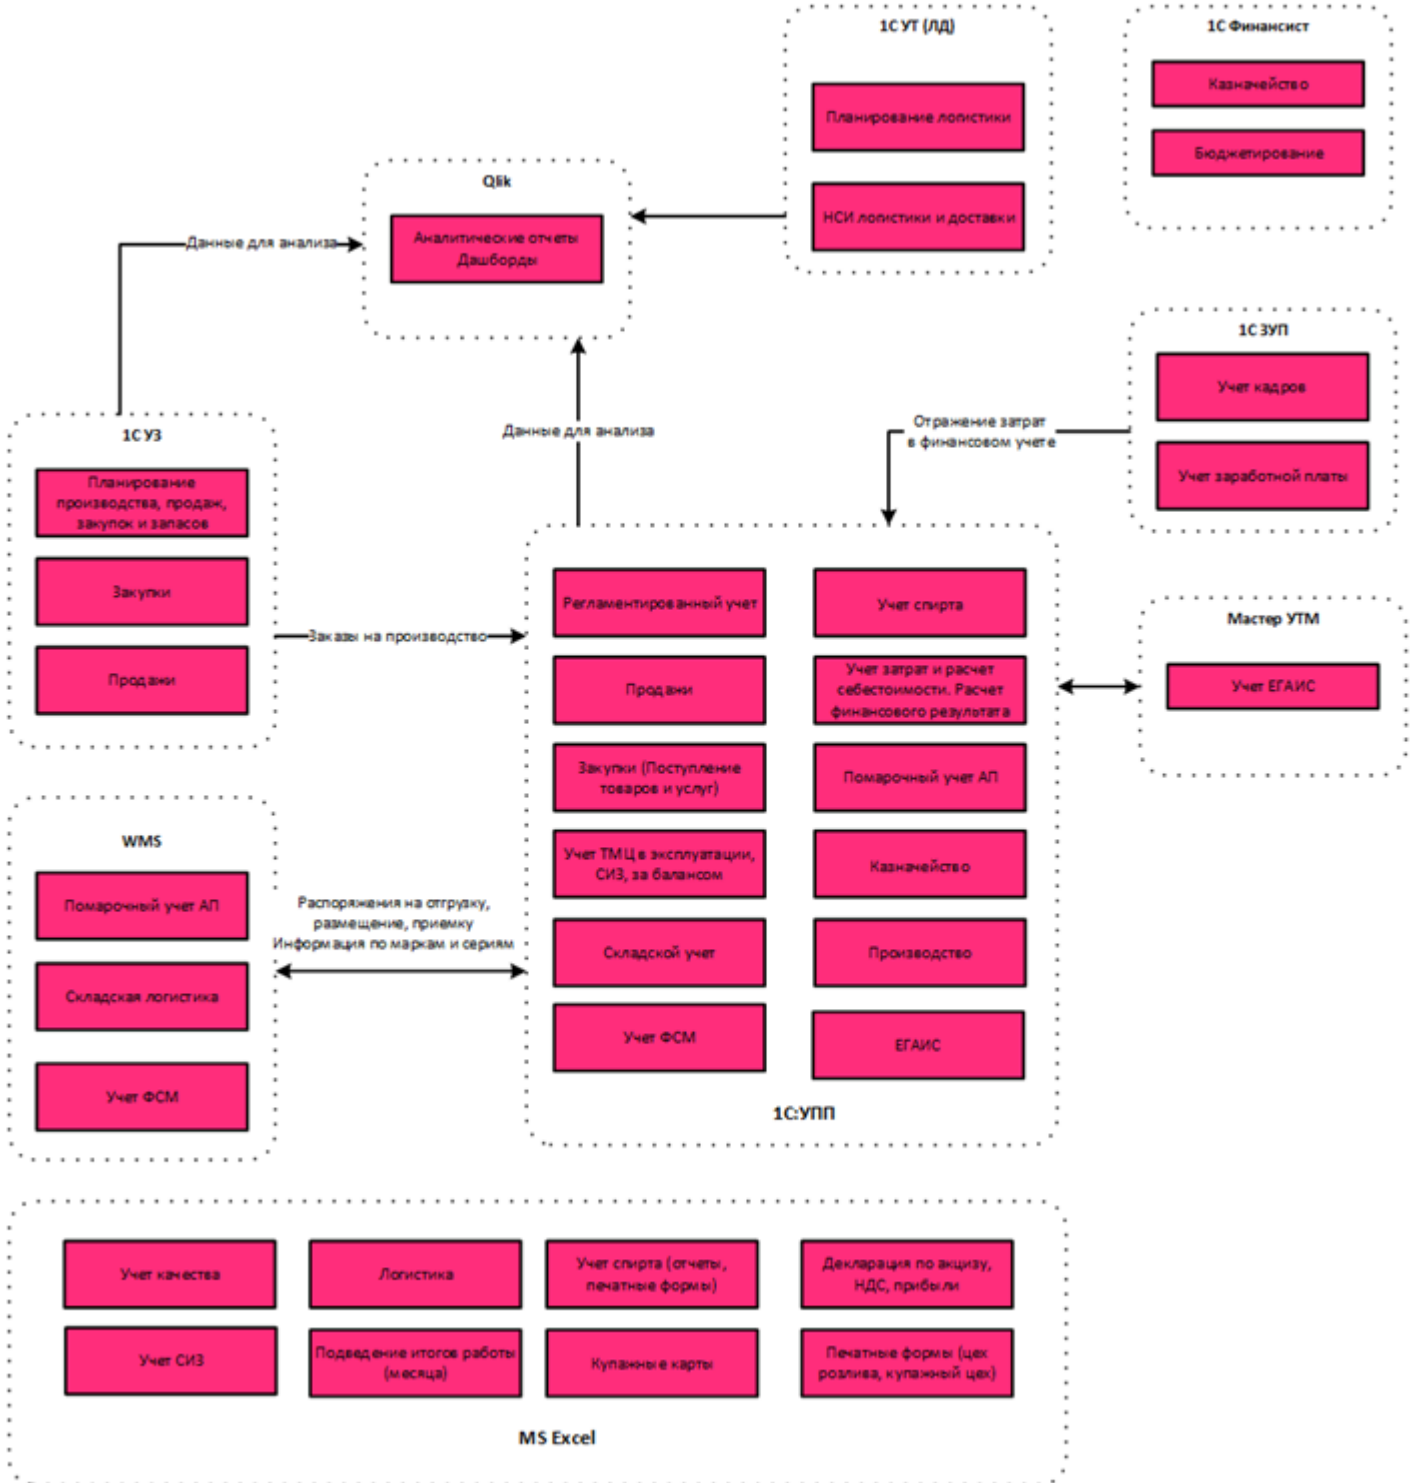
1С УТ (ЛД)

Планирование логистики

НСИ логистики и доставки

1С Финансист

Казначейство

Бюджетирование

Qlik

Аналитические отчеты Дашборды

Данные для анализа

1С ЗУП

Учет кадров

Учет заработной платы

Отражение затрат в финансовом учете

Данные для анализа

1С УЗ

Планирование производства, продаж, закупок и запасов

Закупки

Продажи

Заказы на производство

Регламентированный учет

Учет спирта

Продажи

Учет затрат и расчет себестоимости. Расчет финансового результата

Закупки (Поступление товаров и услуг)

Помарочный учет АП

Учет ТМЦ в эксплуатации, СИЗ, за балансом

Казначейство

Складской учет

Производство

Учет ФСМ

ЕГАИС

1С:УПП

Мастер УТМ

Учет ЕГАИС

WMS

Помарочный учет АП

Складская логистика

Учет ФСМ

Распоряжения на отгрузку, размещение, приемку Информация по маркам и сериям

Учет качества

Логистика

Учет спирта (отчеты, печатные формы)

Декларация по акцизу, НДС, прибыли

Учет СИЗ

Подведение итогов работы (месяца)

Купажные карты

Печатные формы (цех розлива, купажный цех)

MS Excel